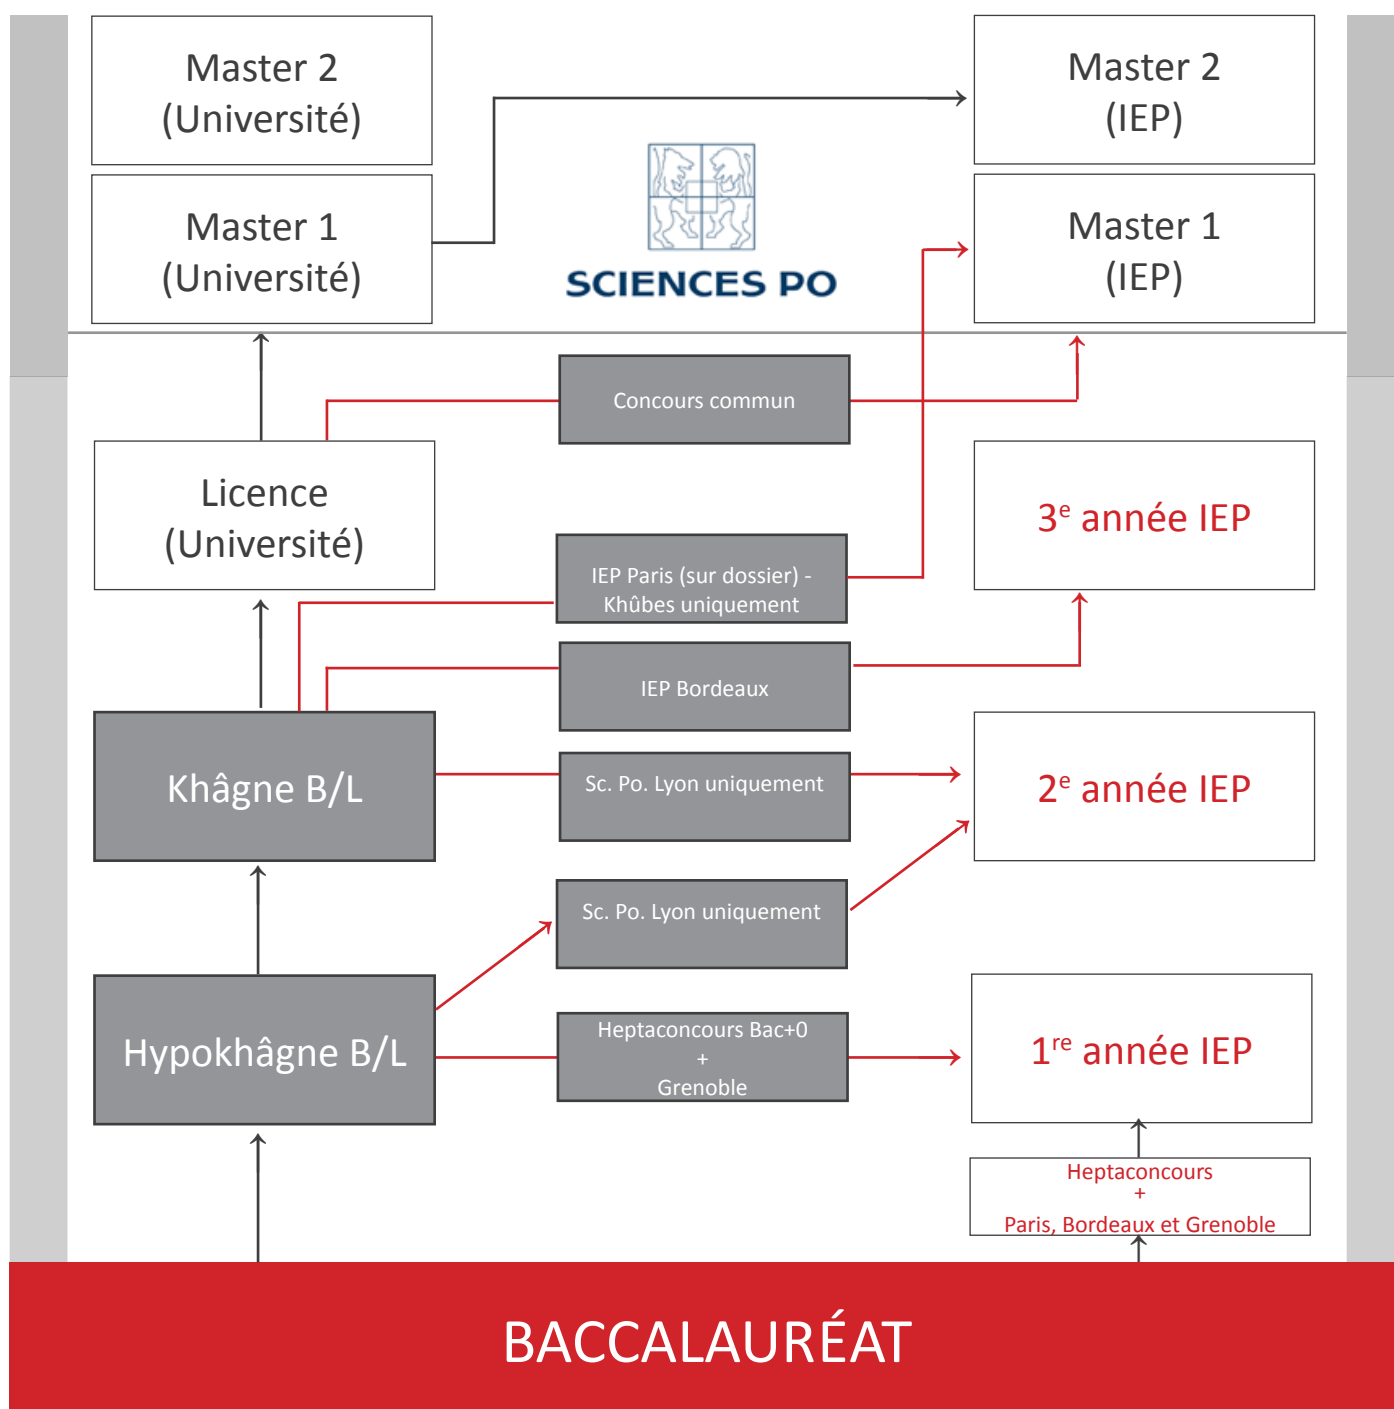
Master 2
(Université)

Master 1
(Université)

SCIENCES PO

Master 2
(IEP)

Master 1
(IEP)

Concours commun

Licence
(Université)

IEP Paris (sur dossier) - Khûbes uniquement

$3^{e}$ année IEP

IEP Bordeaux

Khâgne B/L

Sc. Po. Lyon uniquement

$2^{e}$ année IEP

Sc. Po. Lyon uniquement

Hypokhâgne B/L

Heptaconcours Bac+0
+
Grenoble

$1^{re}$ année IEP

Heptaconcours
+
Paris, Bordeaux et Grenoble

BACCALAURÉAT